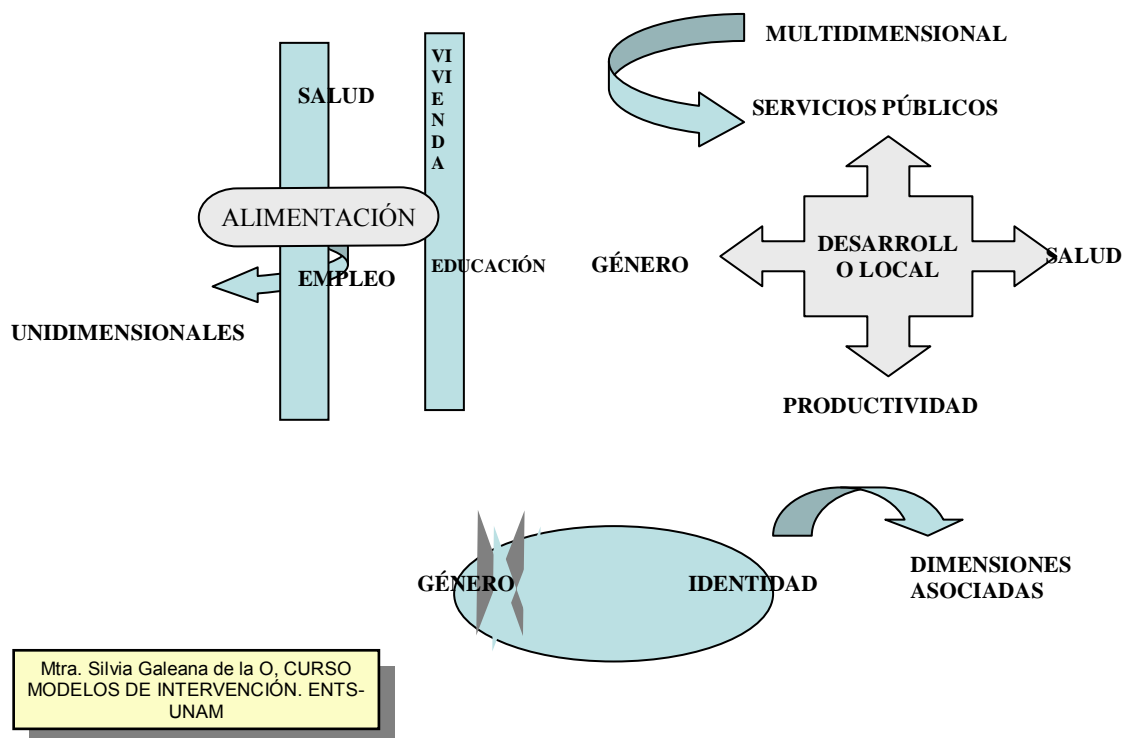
MULTIDIMENSIONAL

SALUD

VI VI E N D A

SERVICIOS PÚBLICOS

ALIMENTACIÓN

DESARROLL O LOCAL

GÉNERO

SALUD

EMPLEO

EDUCACIÓN

UNIDIMENSIONALES

PRODUCTIVIDAD

GÉNERO

IDENTIDAD

DIMENSIONES ASOCIADAS

Mtra. Silvia Galeana de la O, CURSO MODELOS DE INTERVENCIÓN. ENTS-UNAM